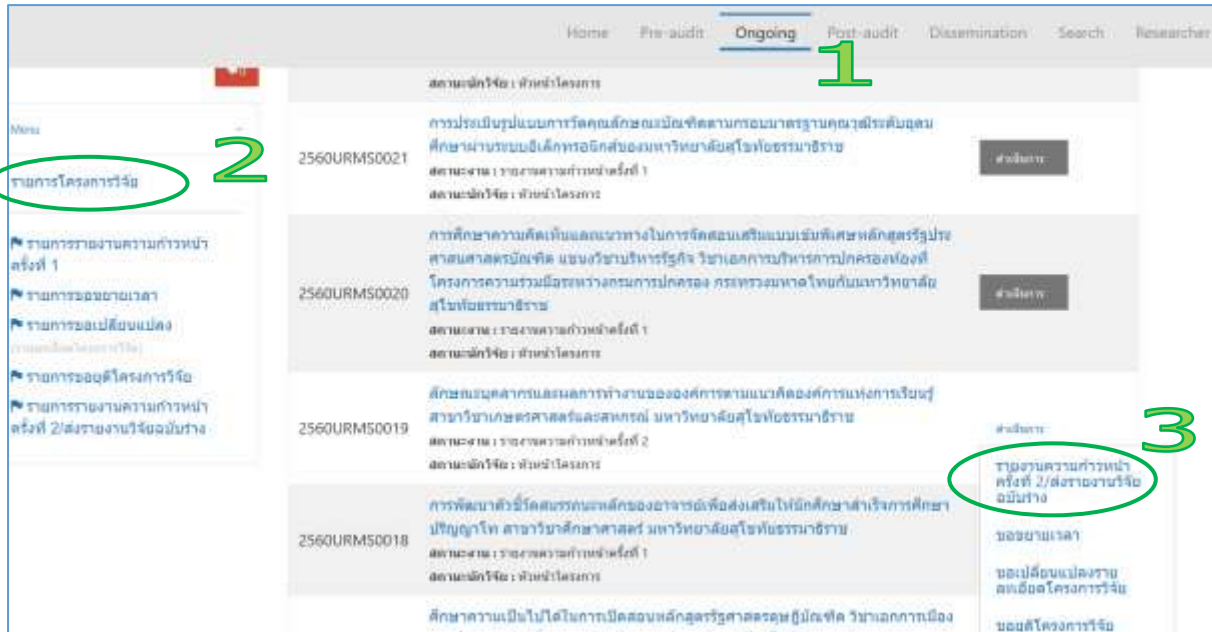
Home | Pre-audit | Ongoing | Post-audit | Dissemination | Search | Researcher

1

สถานะนักวิจัย : หัวหน้าโครงการ

Menu

2

รายการโครงการวิจัย

รายการรายงานความก้าวหน้า ครั้งที่ 1

รายการขอขยายเวลา

รายการขอเปลี่ยนแปลง

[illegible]

รายการขอยุติโครงการวิจัย

รายการรายงานความก้าวหน้า ครั้งที่ 2/ส่งรายงานวิจัยฉบับร่าง

2560URMS0021 | การประเมินรูปแบบการวัดคุณลักษณะบัณฑิตตามกรอบมาตรฐานคุณวุฒิระดับอุดมศึกษาผ่านระบบอิเล็กทรอนิกส์ของมหาวิทยาลัยสุโขทัยธรรมาธิราช
สถานะงาน : รายงานความก้าวหน้าครั้งที่ 1
สถานะนักวิจัย : หัวหน้าโครงการ
ดำเนินการ

2560URMS0020 | การศึกษาความคิดเห็นและแนวทางในการจัดสอนเสริมแบบเข้มพิเศษหลักสูตรรัฐประศาสนศาสตรบัณฑิต แขนงวิชาบริหารรัฐกิจ วิชาเอกการบริหารการปกครองท้องที่ โครงการความร่วมมือระหว่างกรมการปกครอง กระทรวงมหาดไทยกับมหาวิทยาลัยสุโขทัยธรรมาธิราช
สถานะงาน : รายงานความก้าวหน้าครั้งที่ 1
สถานะนักวิจัย : หัวหน้าโครงการ
ดำเนินการ

2560URMS0019 | ลักษณะบุคลากรและผลการทำงานขององค์กรตามแนวคิดองค์การแห่งการเรียนรู้ สาขาวิชาเกษตรศาสตร์และสหกรณ์ มหาวิทยาลัยสุโขทัยธรรมาธิราช
สถานะงาน : รายงานความก้าวหน้าครั้งที่ 2
สถานะนักวิจัย : หัวหน้าโครงการ
ดำเนินการ

3

รายงานความก้าวหน้าครั้งที่ 2/ส่งรายงานวิจัยฉบับร่าง

2560URMS0018 | การพัฒนาตัวบ่งชี้สมรรถนะหลักของอาจารย์เพื่อส่งเสริมให้นักศึกษาสำเร็จการศึกษาปริญญาโท สาขาวิชาศึกษาศาสตร์ มหาวิทยาลัยสุโขทัยธรรมาธิราช
สถานะงาน : รายงานความก้าวหน้าครั้งที่ 1
สถานะนักวิจัย : หัวหน้าโครงการ

ขอขยายเวลา

ขอเปลี่ยนแปลงรายละเอียดโครงการวิจัย

ศึกษาความเป็นไปได้ในการเปิดสอนหลักสูตรรัฐศาสตรดุษฎีบัณฑิต วิชาเอกการเมือง

ขอยุติโครงการวิจัย